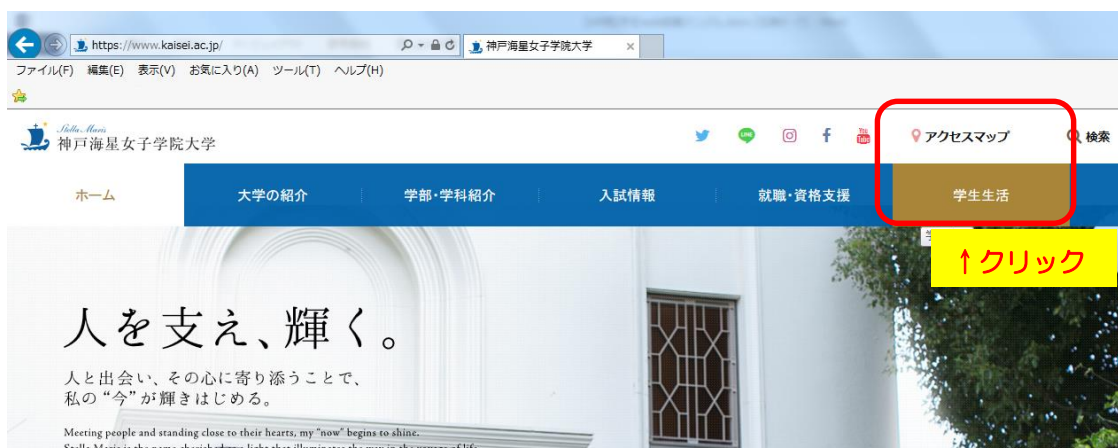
https://www.kaisei.ac.jp/
神戸海星女子学院大学

ファイル(F) 編集(E) 表示(V) お気に入り(A) ツール(T) ヘルプ(H)

Stella Maris
神戸海星女子学院大学

アクセスマップ
検索

ホーム
大学の紹介
学部・学科紹介
入試情報
就職・資格支援
学生生活

↑クリック

人を支え、輝く。

人と出会い、その心に寄り添うことで、
私の"今"が輝きはじめる。

Meeting people and standing close to their hearts, my "now" begins to shine.
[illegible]